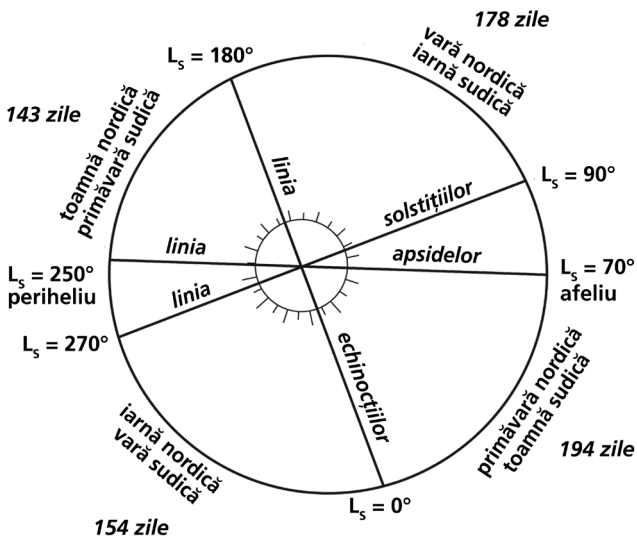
178 zile
vară nordică
iarnă sudică

$L_S = 180°$

143 zile
toamnă nordică
primăvară sudică

linia

$L_S = 90°$

solstițiilor

linia

apsidelor

$L_S = 250°$
periheliu

linia

$L_S = 70°$
afeliu

$L_S = 270°$

echinocțiilor

iarnă nordică
vară sudică

primăvară nordică
toamnă sudică

194 zile

$L_S = 0°$

154 zile